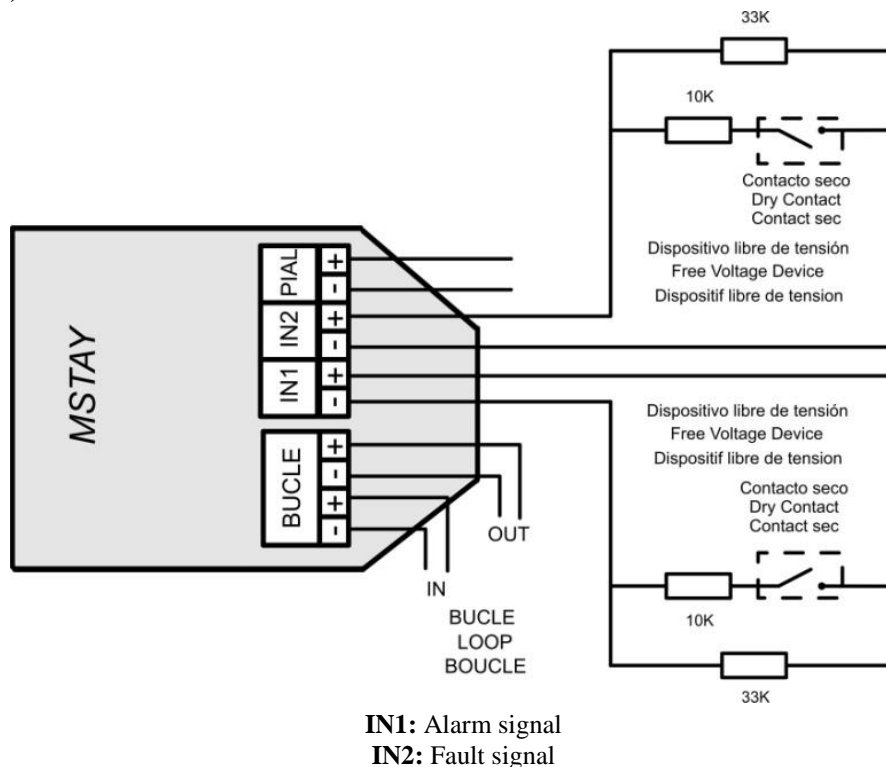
33K

10K

Contacto seco
Dry Contact
Contact sec

Dispositivo libre de tensión
Free Voltage Device
Dispositif libre de tension

MSTAY

PIAL
+
-
IN2
+
-
IN1
+
-

BUCLE
+
-
+
-

OUT

IN

BUCLE
LOOP
BOUCLE

Dispositivo libre de tensión
Free Voltage Device
Dispositif libre de tension

Contacto seco
Dry Contact
Contact sec

10K

33K

**IN1:** Alarm signal
**IN2:** Fault signal